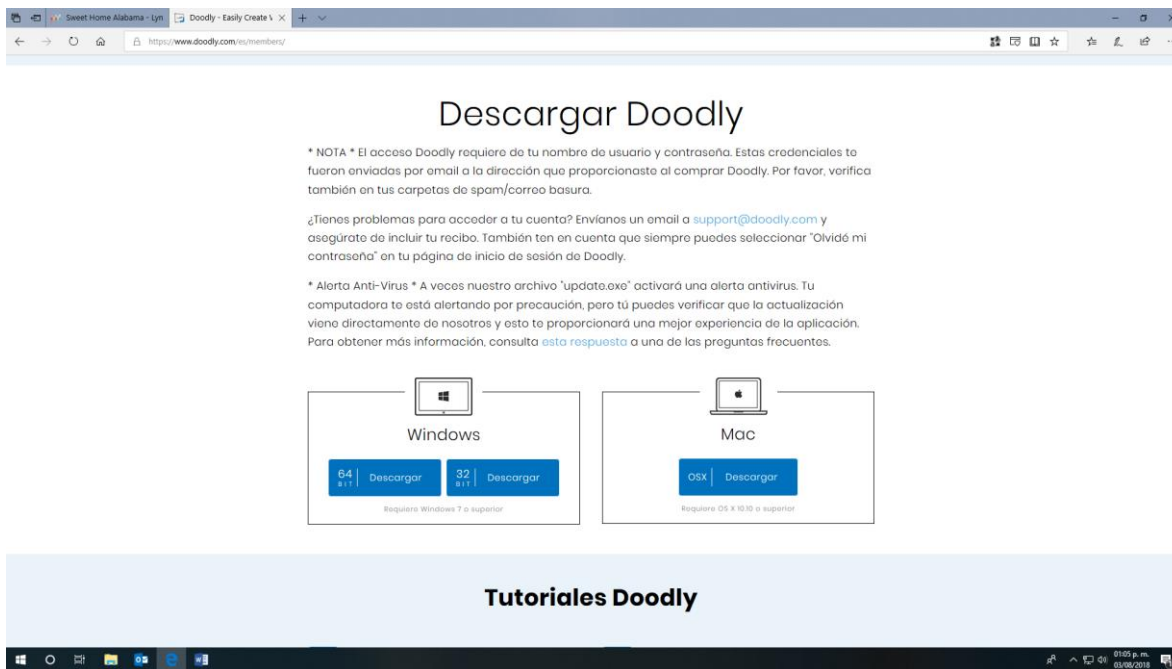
Sweet Home Alabama - Lyn
Doodly - Easily Create \
https://www.doodly.com/es/members/

Descargar Doodly

* NOTA * El acceso Doodly requiere de tu nombre de usuario y contraseña. Estas credenciales te fueron enviadas por email a la dirección que proporcionaste al comprar Doodly. Por favor, verifica también en tus carpetas de spam/correo basura.

¿Tienes problemas para acceder a tu cuenta? Envíanos un email a support@doodly.com y asegúrate de incluir tu recibo. También ten en cuenta que siempre puedes seleccionar "Olvidé mi contraseña" en tu página de inicio de sesión de Doodly.

* Alerta Anti-Virus * A veces nuestro archivo "update.exe" activará una alerta antivirus. Tu computadora te está alertando por precaución, pero tú puedes verificar que la actualización viene directamente de nosotros y esto te proporcionará una mejor experiencia de la aplicación. Para obtener más información, consulta esta respuesta a una de las preguntas frecuentes.

Windows

64 BIT Descargar
32 BIT Descargar

Requiere Windows 7 o superior

Mac

OSX Descargar

Requiere OS X 10.10 o superior

Tutoriales Doodly

01:05 p. m.
03/08/2018